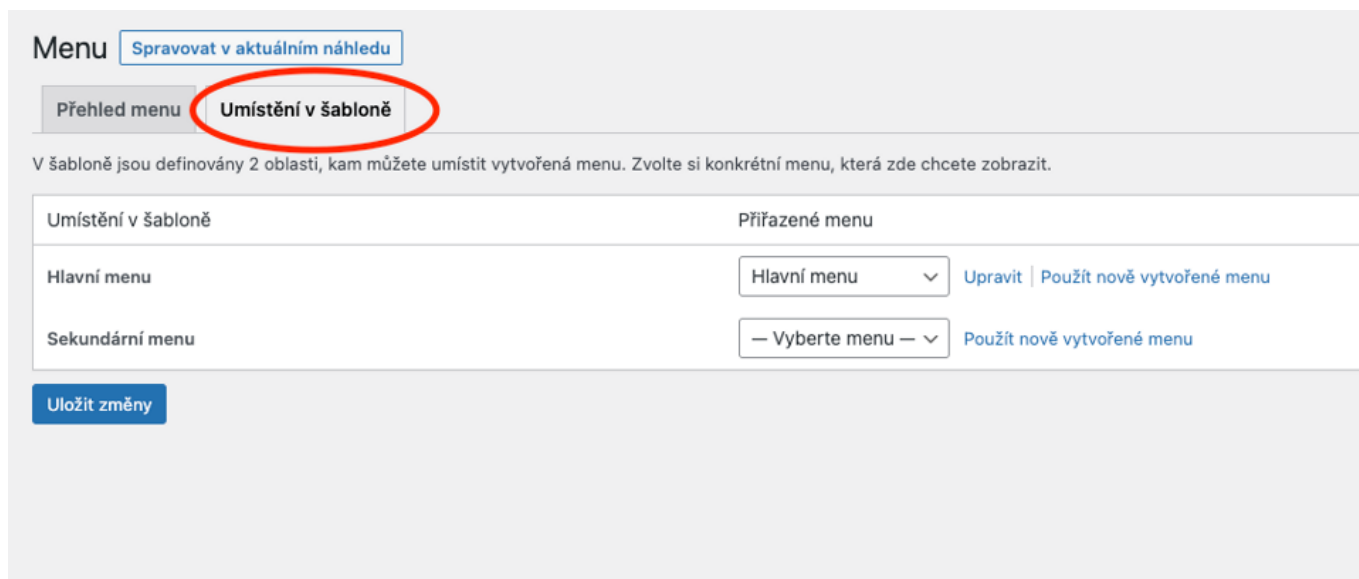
Menu Spravovat v aktuálním náhledu

Přehled menu Umístění v šabloně

V šabloně jsou definovány 2 oblasti, kam můžete umístit vytvořená menu. Zvolte si konkrétní menu, která zde chcete zobrazit.

| Umístění v šabloně | Přiřazené menu |
|---|---|
| Hlavní menu | Hlavní menu Upravit \| Použít nově vytvořené menu |
| Sekundární menu | — Vyberte menu — Použít nově vytvořené menu |

Uložit změny